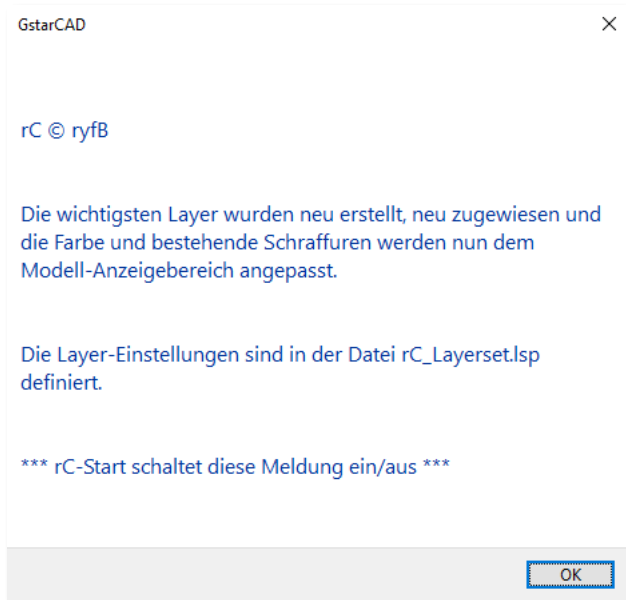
GstarCAD

×

rC © ryfB

Die wichtigsten Layer wurden neu erstellt, neu zugewiesen und die Farbe und bestehende Schraffuren werden nun dem Modell-Anzeigebereich angepasst.

Die Layer-Einstellungen sind in der Datei rC_Layerset.lsp definiert.

*** rC-Start schaltet diese Meldung ein/aus ***

OK